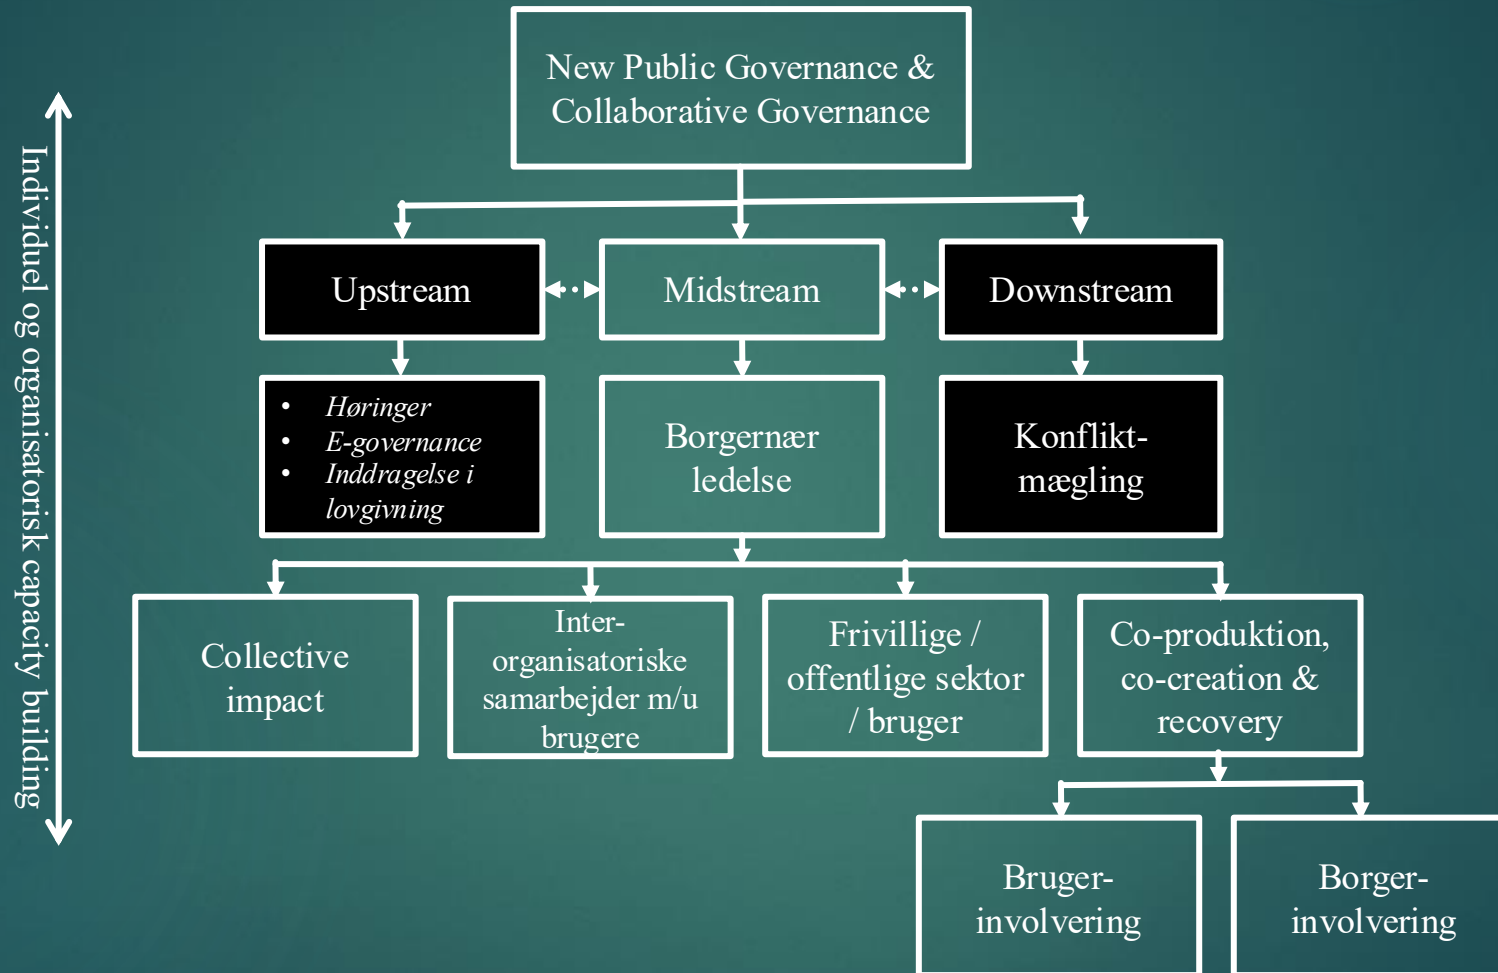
Individuel og organisatorisk capacity building

New Public Governance & Collaborative Governance

Upstream

Midstream

Downstream

- *Høringer*
- *E-governance*
- *Inddragelse i lovgivning*

Borgernær ledelse

Konflikt-mægling

Collective impact

Inter-organisatoriske samarbejder m/u brugere

Frivillige / offentlige sektor / bruger

Co-produktion, co-creation & recovery

Bruger-involvering

Borger-involvering